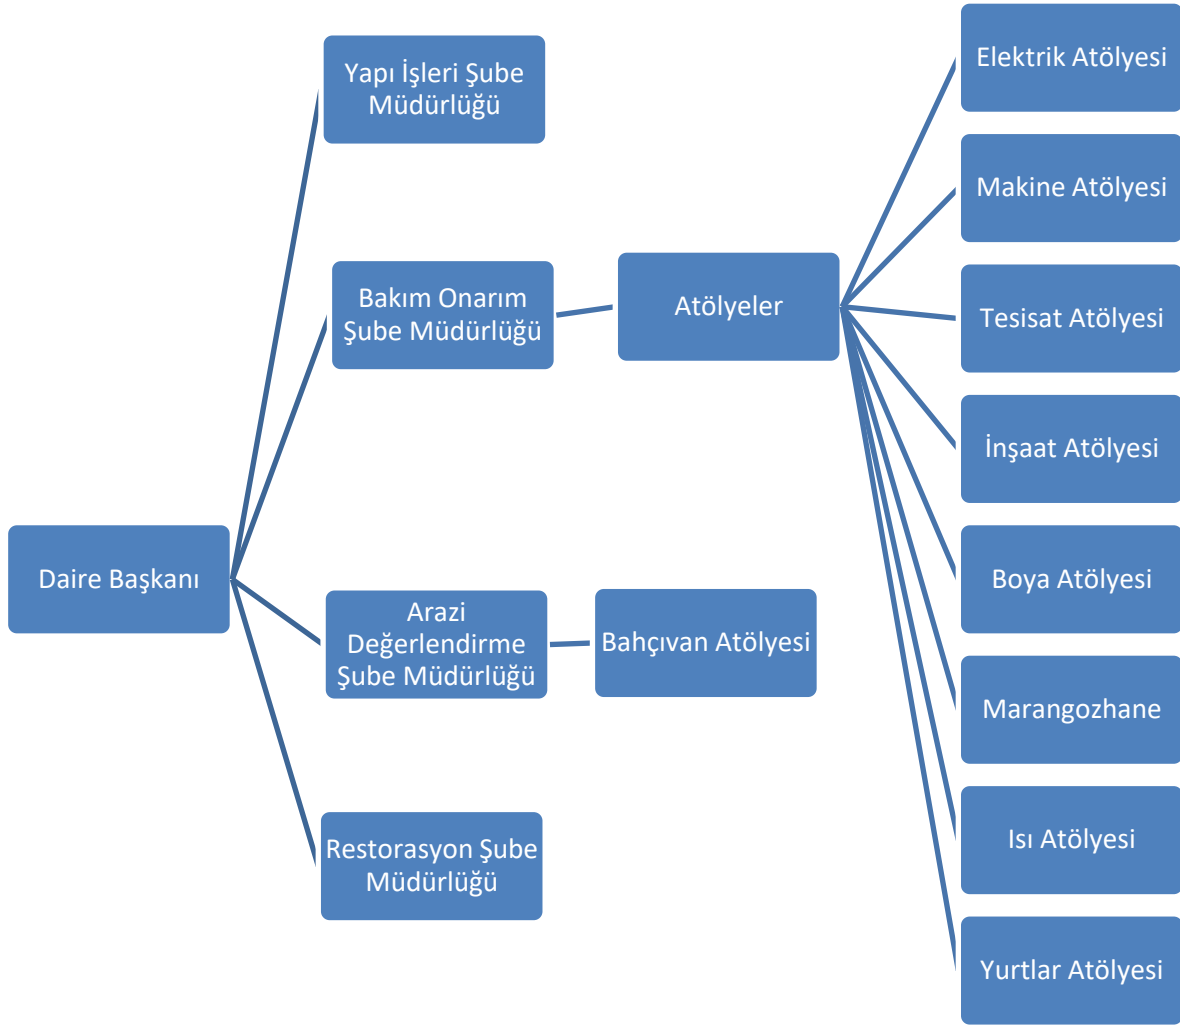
Daire Başkanı

Yapı İşleri Şube Müdürlüğü

Bakım Onarım Şube Müdürlüğü

Atölyeler

Arazi Değerlendirme Şube Müdürlüğü

Bahçıvan Atölyesi

Restorasyon Şube Müdürlüğü

Elektrik Atölyesi

Makine Atölyesi

Tesisat Atölyesi

İnşaat Atölyesi

Boya Atölyesi

Marangozhane

Isı Atölyesi

Yurtlar Atölyesi